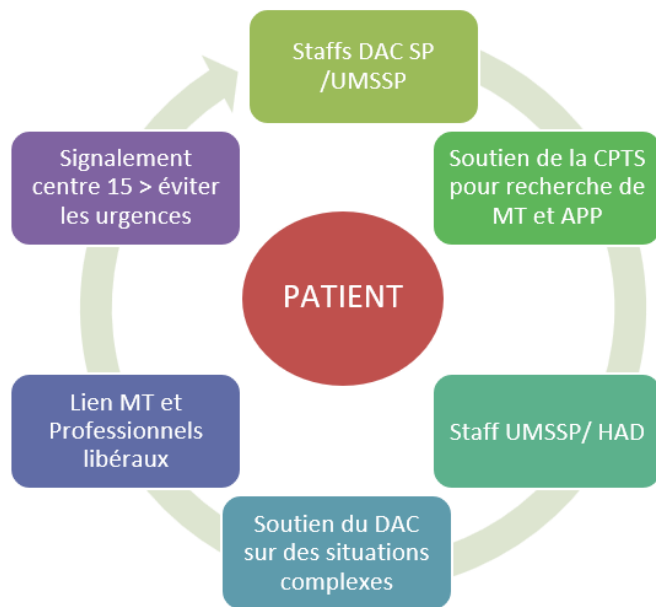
Staffs DAC SP /UMSSP

Soutien de la CPTS pour recherche de MT et APP

Staff UMSSP/ HAD

Soutien du DAC sur des situations complexes

Lien MT et Professionnels libéraux

Signalement centre 15 > éviter les urgences

PATIENT